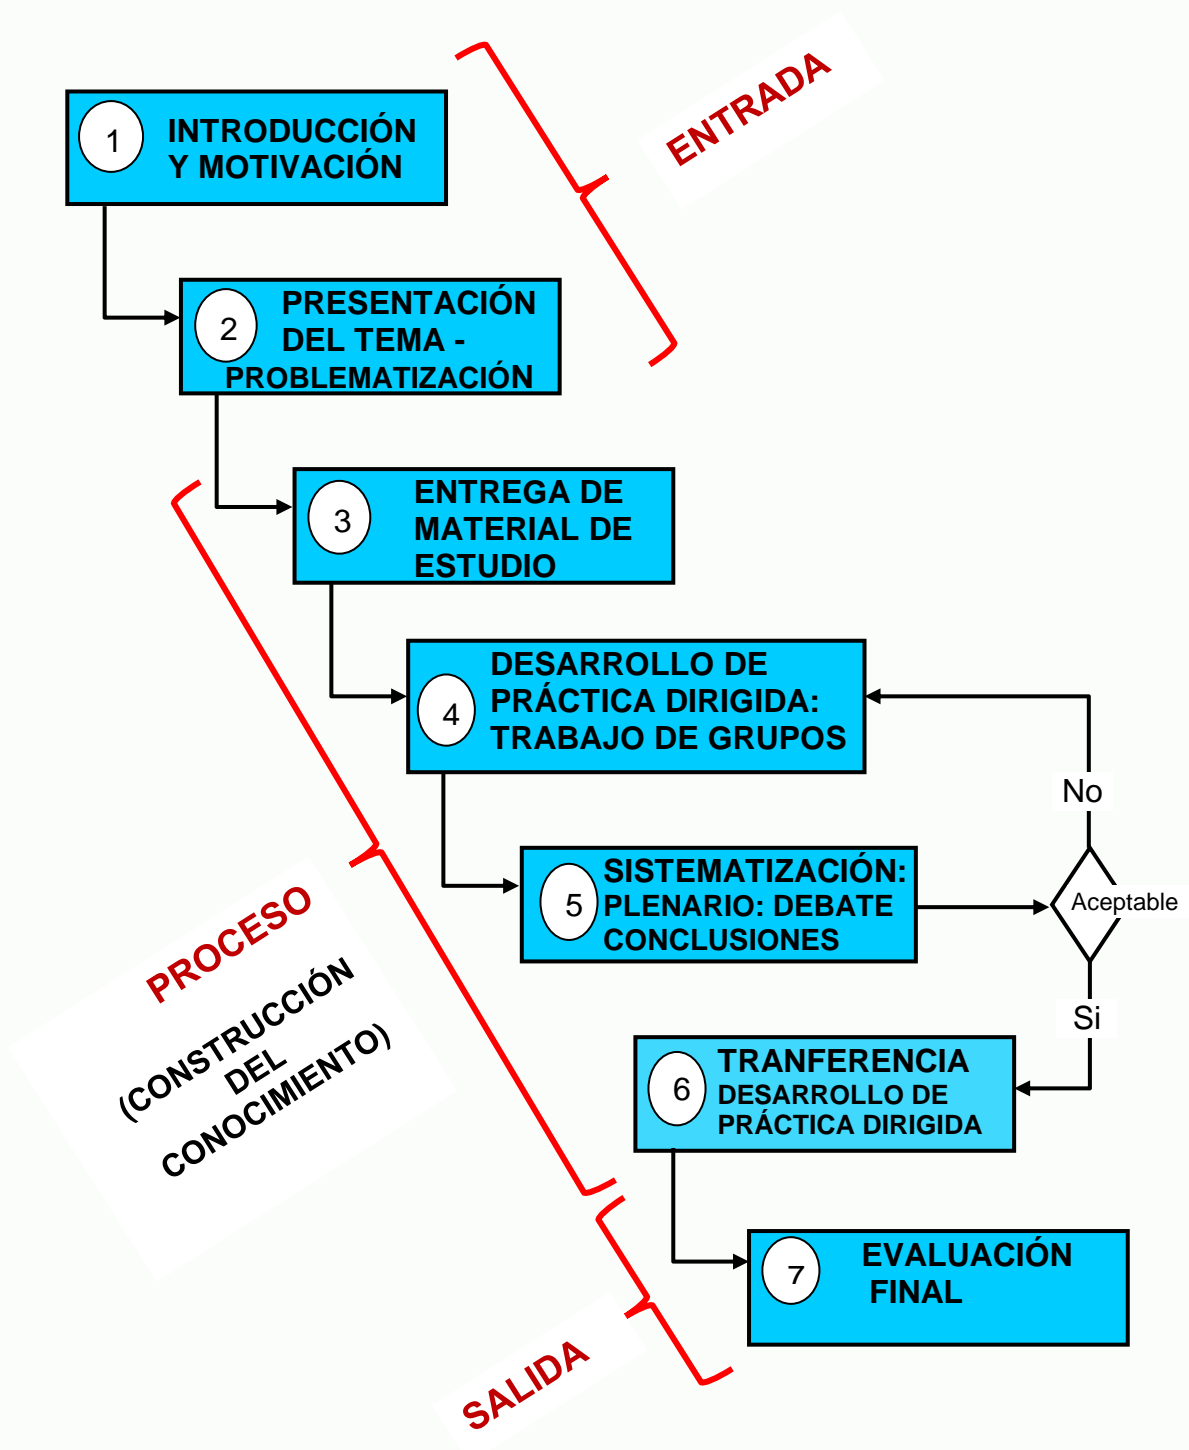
1 INTRODUCCIÓN Y MOTIVACIÓN

ENTRADA

2 PRESENTACIÓN DEL TEMA - PROBLEMATIZACIÓN

3 ENTREGA DE MATERIAL DE ESTUDIO

4 DESARROLLO DE PRÁCTICA DIRIGIDA: TRABAJO DE GRUPOS

No

5 SISTEMATIZACIÓN: PLENARIO: DEBATE CONCLUSIONES

Aceptable

Si

PROCESO

(CONSTRUCCIÓN DEL CONOCIMIENTO)

6 TRANFERENCIA DESARROLLO DE PRÁCTICA DIRIGIDA

7 EVALUACIÓN FINAL

SALIDA